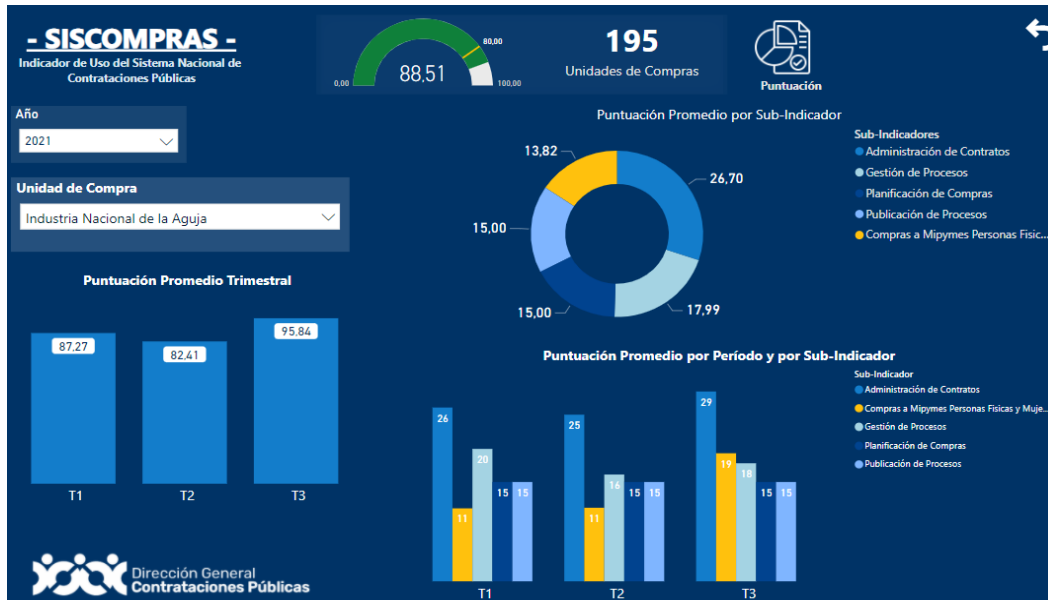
- SISCOMPRAS -
Indicador de Uso del Sistema Nacional de Contrataciones Públicas

0,00
80,00
88,51
100,00

195
Unidades de Compras

Puntuación

Año
2021

Unidad de Compra
Industria Nacional de la Aguja

Puntuación Promedio Trimestral

| T1 | T2 | T3 |
|---|---|---|
| 87,27 | 82,41 | 95,84 |

Puntuación Promedio por Sub-Indicador

13,82
26,70
15,00
15,00
17,99

Sub-Indicadores
Administración de Contratos
Gestión de Procesos
Planificación de Compras
Publicación de Procesos
Compras a Mipymes Personas Fisic...

Puntuación Promedio por Período y por Sub-Indicador

Sub-Indicador
Administración de Contratos
Compras a Mipymes Personas Físicas y Muje...
Gestión de Procesos
Planificación de Compras
Publicación de Procesos

| | T1 | T2 | T3 |
|---|---|---|---|
| Administración de Contratos | 26 | 25 | 29 |
| Compras a Mipymes | 11 | 11 | 19 |
| Gestión de Procesos | 20 | 16 | 18 |
| Planificación de Compras | 15 | 15 | 15 |
| Publicación de Procesos | 15 | 15 | 15 |

Dirección General
Contrataciones Públicas